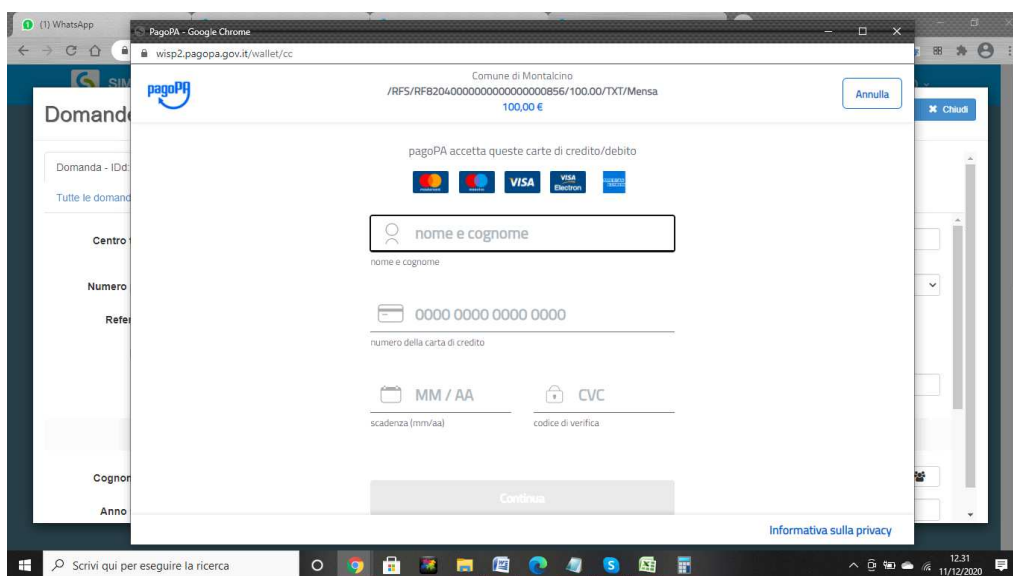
(1) WhatsApp

PagoPA - Google Chrome

wisp2.pagopa.gov.it/wallet/cc

pagoPA

Comune di Montalcino
/RFS/RF82040000000000000000856/100.00/TXT/Mensa
100,00 €

Annulla

✖ Chiudi

Domand

Domanda - IDd:

Tutte le domand

Centro

Numero

Refe

Cognon

Anno

pagoPA accetta queste carte di credito/debito

VISA

VISA Electron

nome e cognome

nome e cognome

0000 0000 0000 0000

numero della carta di credito

MM / AA

CVC

scadenza (mm/aa)

codice di verifica

Continua

Informativa sulla privacy

Scrivi qui per eseguire la ricerca

12.31
11/12/2020